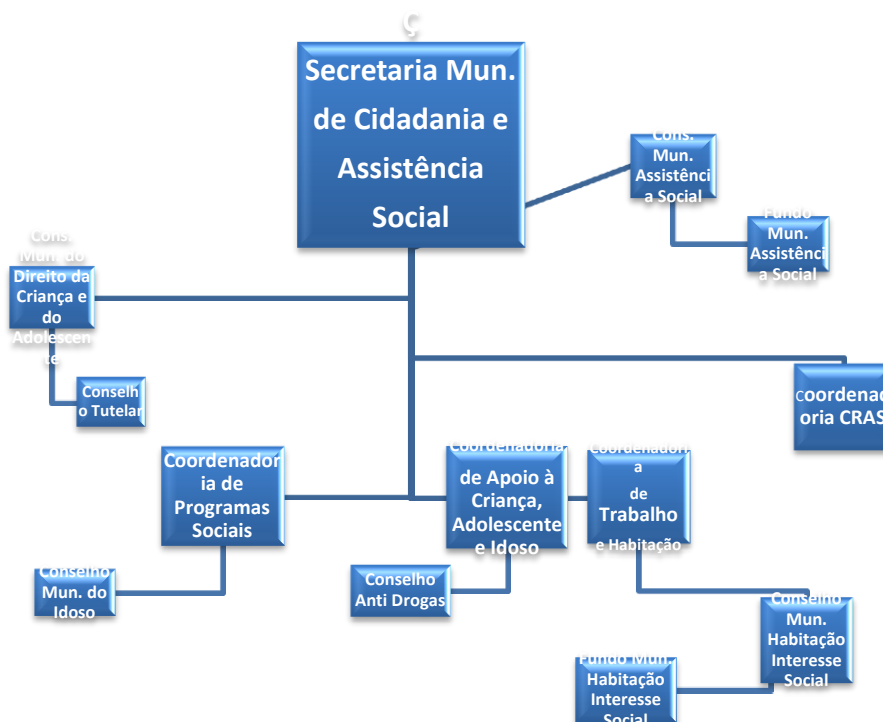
Ç

Secretaria Mun. de Cidadania e Assistência Social

Cons. Mun. Assistência Social

Fundo Mun. Assistência Social

Cons. Mun. do Direito da Criança e do Adolescente

Conselho Tutelar

Coordenadoria CRAS

Coordenadoria de Programas Sociais

Coordenadoria de Apoio à Criança, Adolescente e Idoso

Coordenadoria de Trabalho e Habitação

Conselho Mun. do Idoso

Conselho Anti Drogas

Conselho Mun. Habitação Interesse Social

Fundo Mun. Habitação Interesse Social